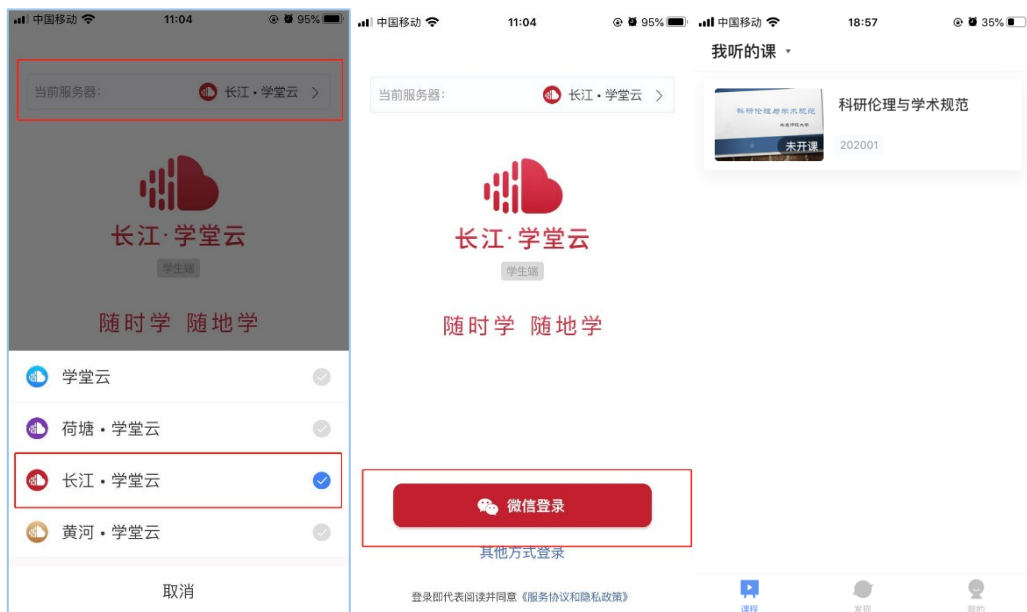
中国移动 11:04 95%

当前服务器: 长江・学堂云 >

长江·学堂云

学生端

随时学 随地学

学堂云

荷塘・学堂云

长江・学堂云

黄河・学堂云

取消

中国移动 11:04 95%

当前服务器: 长江・学堂云 >

长江·学堂云

学生端

随时学 随地学

微信登录

其他方式登录

登录即代表阅读并同意《服务协议和隐私政策》

中国移动 18:57 35%

我听的课

科研伦理与学术规范

未开课

科研伦理与学术规范

202001

课程 发现 我的